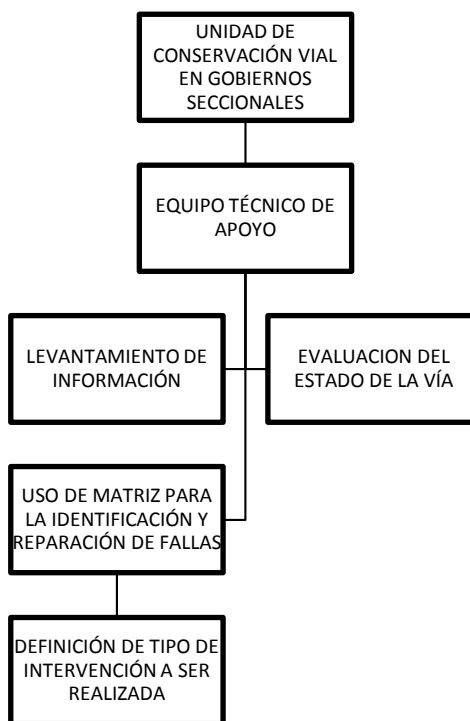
UNIDAD DE CONSERVACIÓN VIAL EN GOBIERNOS SECCIONALES

EQUIPO TÉCNICO DE APOYO

LEVANTAMIENTO DE INFORMACIÓN

EVALUACION DEL ESTADO DE LA VÍA

USO DE MATRIZ PARA LA IDENTIFICACIÓN Y REPARACIÓN DE FALLAS

DEFINICIÓN DE TIPO DE INTERVENCIÓN A SER REALIZADA